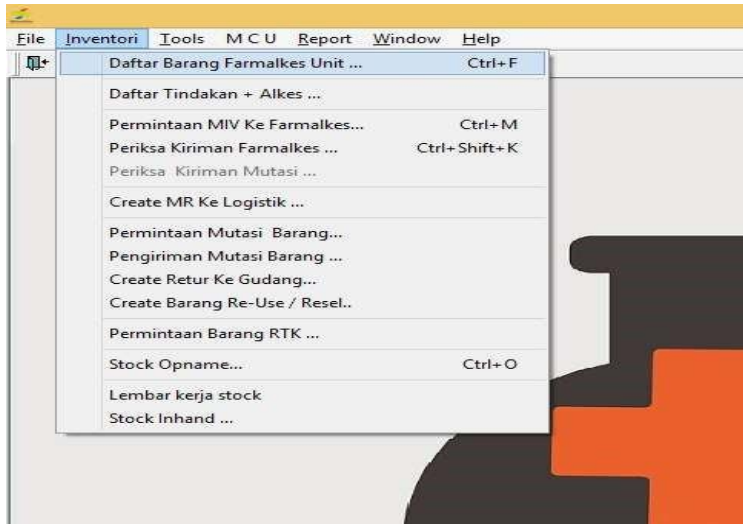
File Inventori Tools MCU Report Window Help

Daftar Barang Farmalkes Unit ... Ctrl+F

Daftar Tindakan + Alkes ...

Permintaan MIV Ke Farmalkes... Ctrl+M
Periksa Kiriman Farmalkes ... Ctrl+Shift+K
Periksa Kiriman Mutasi ...

Create MR Ke Logistik ...

Permintaan Mutasi Barang...
Pengiriman Mutasi Barang ...
Create Retur Ke Gudang...
Create Barang Re-Use / Resel..

Permintaan Barang RTK ...

Stock Opname... Ctrl+O

Lembar kerja stock
Stock Inhand ...